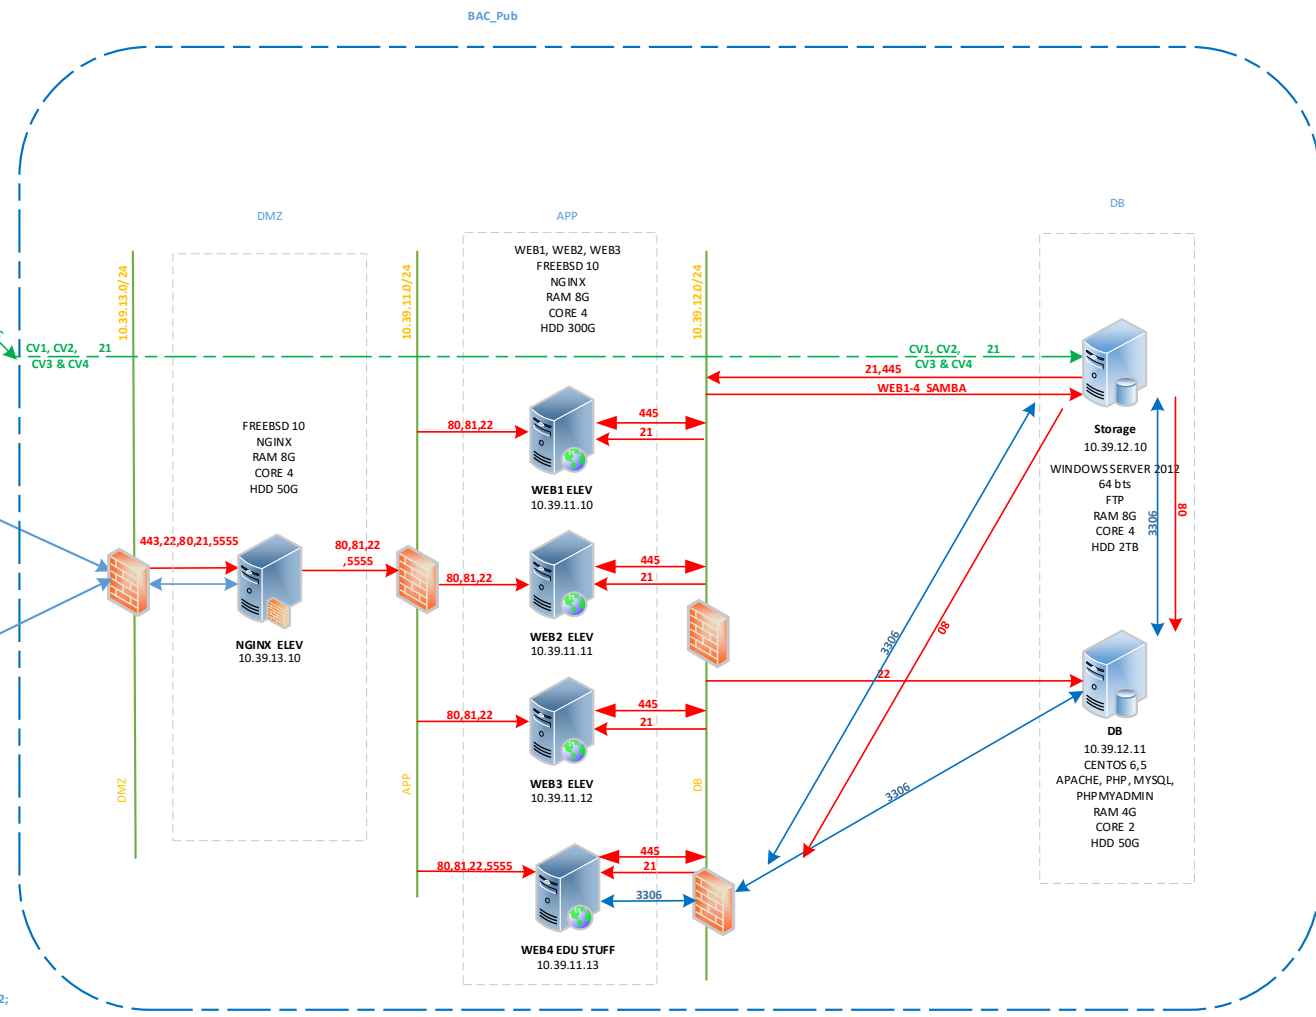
BAC_Pub

DMZ

APP

DB

WEB1, WEB2, WEB3
FREEBSD 10
NGINX
RAM 8G
CORE 4
HDD 300G

10.39.13.0/24

10.39.11.0/24

10.39.12.0/24

CV1, CV2, CV3 & CV4 21

CV1, CV2, CV3 & CV4 21

21,445

WEB1-4 SAMBA

Storage
10.39.12.10
WINDOWS SERVER 2012
64 bts
FTP
RAM 8G
CORE 4
HDD 2TB

FREEBSD 10
NGINX
RAM 8G
CORE 4
HDD 50G

80,81,22

445

21

WEB1 ELEV
10.39.11.10

3306

80

443,22,80,21,5555

80,81,22 ,5555

80,81,22

445

21

NGINX ELEV
10.39.13.10

WEB2 ELEV
10.39.11.11

3306

80

22

DB
10.39.12.11
CENTOS 6,5
APACHE, PHP, MYSQL, PHPMYADMIN
RAM 4G
CORE 2
HDD 50G

80,81,22

445

21

WEB3 ELEV
10.39.11.12

3306

DMZ

APP

DB

80,81,22,5555

445

21

3306

WEB4 EDU STUFF
10.39.11.13

2;